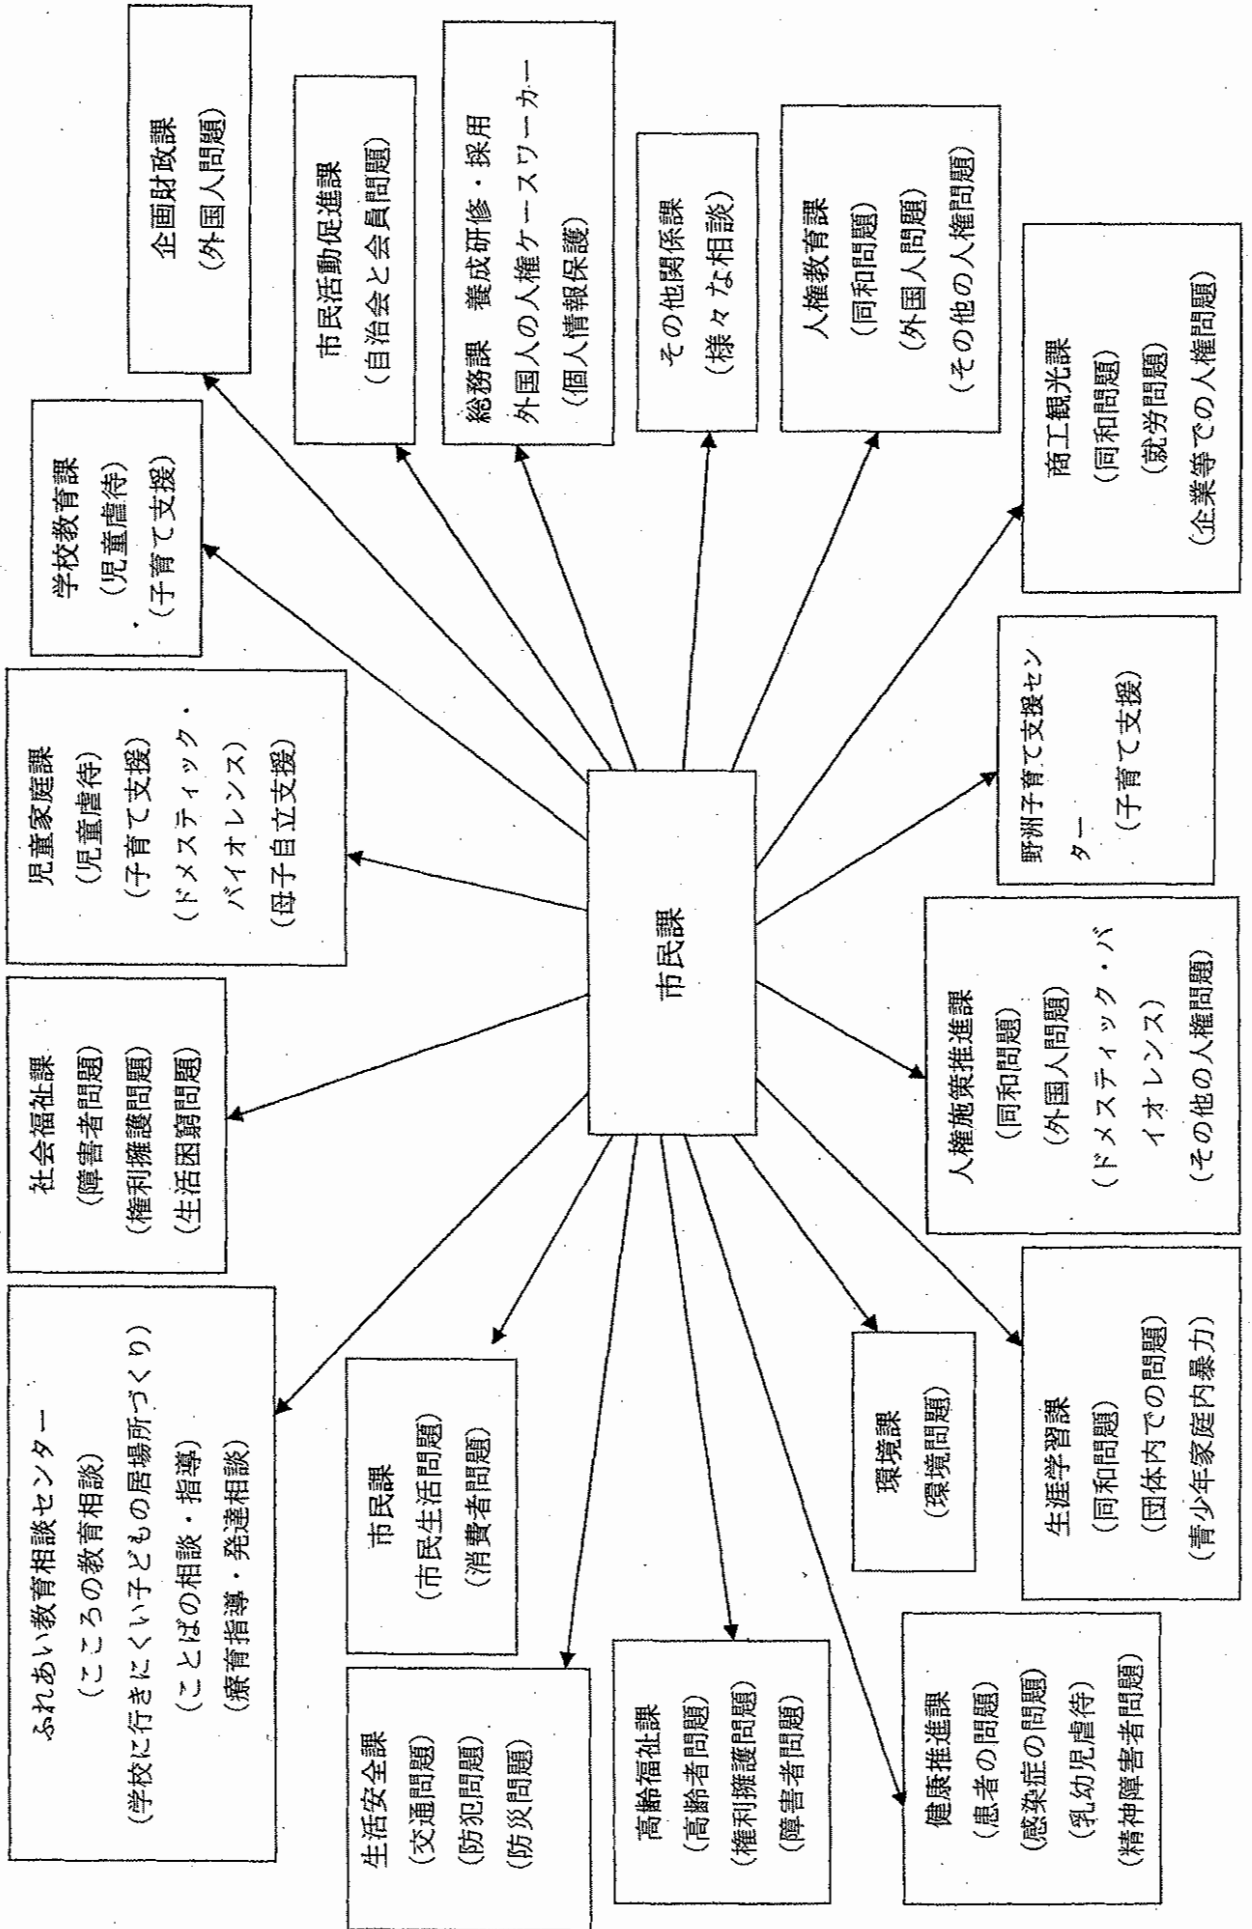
市民課

企画財政課
（外国人問題）

市民活動促進課
（自治会と会員問題）

総務課　養成研修・採用
外国人の人権ケースワーカー
（個人情報保護）

その他関係課
（様々な相談）

人権教育課
（同和問題）
（外国人問題）
（その他の人権問題）

商工観光課
（同和問題）
（就労問題）
（企業等での人権問題）

学校教育課
（児童虐待）
（子育て支援）

野洲子育て支援センター
（子育て支援）

児童家庭課
（児童虐待）
（子育て支援）
（ドメスティック・バイオレンス）
（母子自立支援）

人権施策推進課
（同和問題）
（外国人問題）
（ドメスティック・バイオレンス）
（その他の人権問題）

社会福祉課
（障害者問題）
（権利擁護問題）
（生活困窮問題）

ふれあい教育相談センター
（こころの教育相談）
（学校に行きにくい子どもの居場所づくり）
（ことばの相談・指導）
（療育指導・発達相談）

市民課
（市民生活問題）
（消費者問題）

環境課
（環境問題）

生涯学習課
（同和問題）
（団体内での問題）
（青少年家庭内暴力）

生活安全課
（交通問題）
（防犯問題）
（防災問題）

高齢福祉課
（高齢者問題）
（権利擁護問題）
（障害者問題）

健康推進課
（患者の問題）
（感染症の問題）
（乳幼児虐待）
（精神障害者問題）